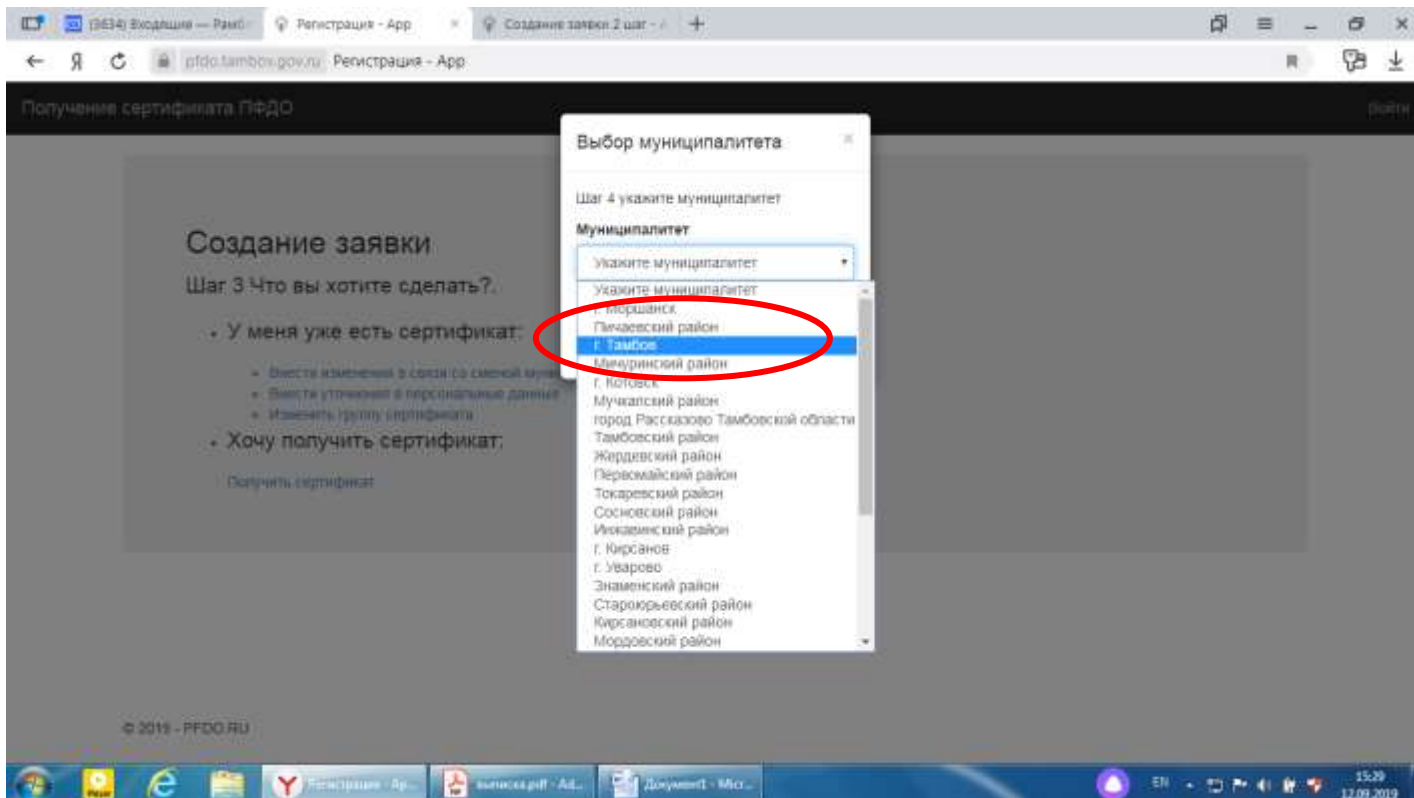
(3634) Входящие — Рамбл | Регистрация - App | Создание заявки 2 шаг - |

pfdo.tambov.gov.ru Регистрация - App

Получение сертификата ПФДО

Войти

Создание заявки

Шаг 3 Что вы хотите сделать?.

- У меня уже есть сертификат:

- Внести изменения в связи со сменой муниципалитета
- Внести уточнения в персональные данные
- Изменить группу сертификата

- Хочу получить сертификат:

Получить сертификат

© 2019 - PFDO.RU

Выбор муниципалитета

×

Шаг 4 укажите муниципалитет

Муниципалитет

Укажите муниципалитет

Укажите муниципалитет
г. Моршанск
Пичаевский район
г. Тамбов
Мичуринский район
г. Котовск
Мучкапский район
город Рассказово Тамбовской области
Тамбовский район
Жердевский район
Первомайский район
Токаревский район
Сосновский район
Инжавинский район
г. Кирсанов
г. Уварово
Знаменский район
Староюрьевский район
Кирсановский район
Мордовский район

Регистрация - Ар... | выписка.pdf - Ad... | Документ1 - Micr...

EN 15:29 12.09.2019